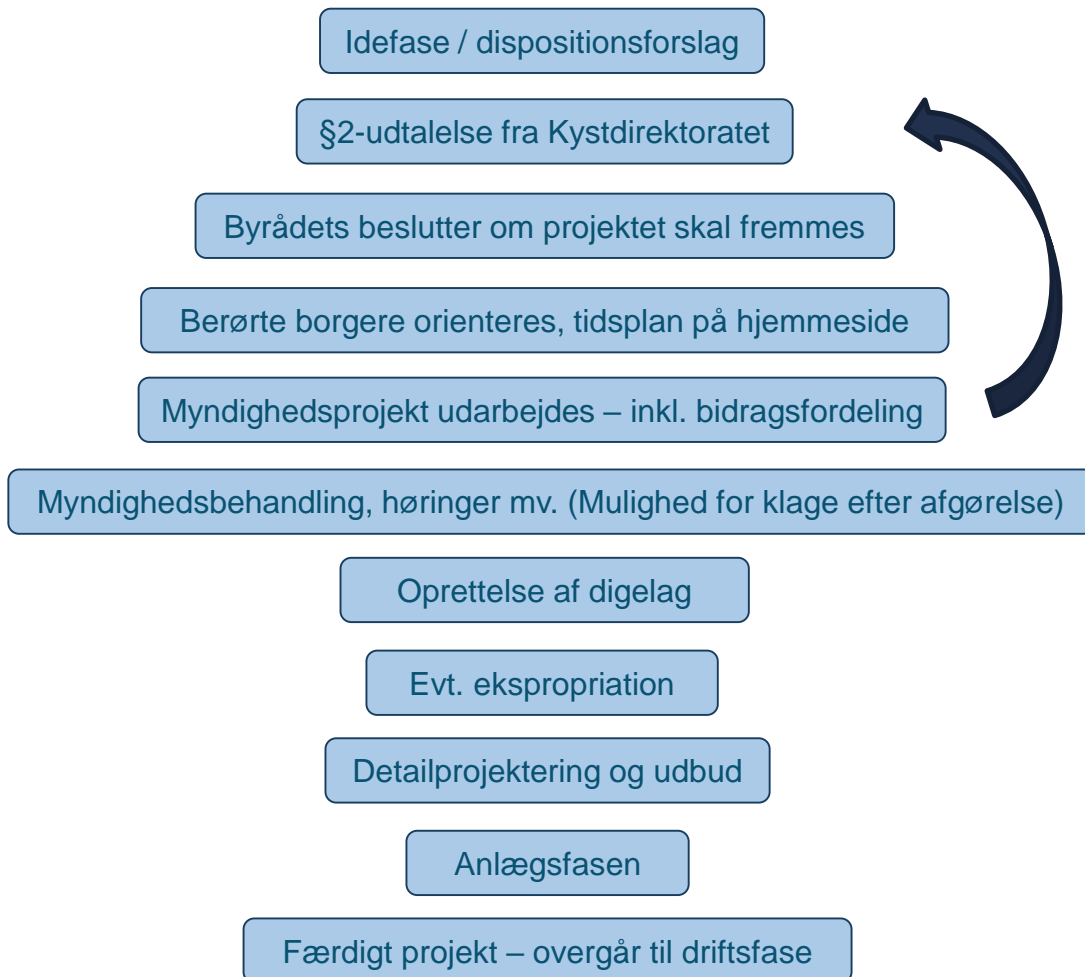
Idefase / dispositionsforslag

§2-udtalelse fra Kystdirektoratet

Byrådets beslutter om projektet skal fremmes

Berørte borgere orienteres, tidsplan på hjemmeside

Myndighedsprojekt udarbejdes – inkl. bidragsfordeling

Myndighedsbehandling, høringer mv. (Mulighed for klage efter afgørelse)

Oprettelse af digelag

Evt. ekspropriation

Detailprojektering og udbud

Anlægsfasen

Færdigt projekt – overgår til driftsfase